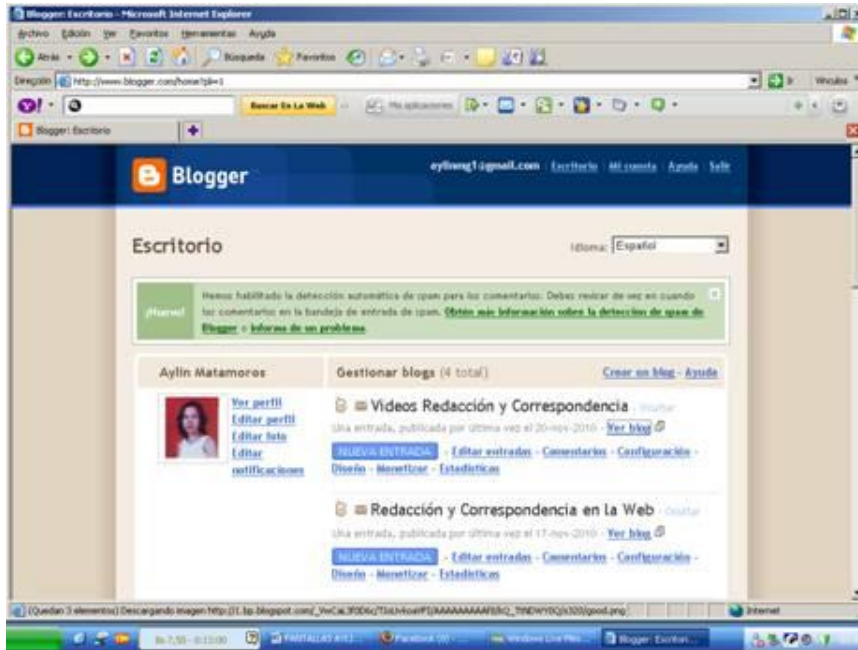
Blogger: Escritorio - Microsoft Internet Explorer

Archivo Edición Ver Favoritos Herramientas Ayuda

Atrás Búsqueda Favoritos

Dirección http://www.blogger.com/home?pli=1 Ir Vínculos

Buscar En La Web Mis aplicaciones

Blogger: Escritorio

Blogger

ayliaeng1@gmail.com Escritorio Mi cuenta Ayuda Salir

Escritorio

Idioma: Español

¡Nuevo! Hemos habilitado la detección automática de spam para los comentarios. Debes revisar de vez en cuando los comentarios en la bandeja de entrada de spam. Obtén más información sobre la detección de spam de Blogger o Infórma de un problema

Aylin Matamoros

Ver perfil
Editar perfil
Editar foto
Editar notificaciones

Gestionar blogs (4 total)

Crear un blog · Ayuda

Videos Redacción y Correspondencia Visitar

Una entrada, publicada por última vez el 20-nov-2010 · Ver blog

NUEVA ENTRADA · Editar entradas · Comentarios · Configuración · Diseño · Monetizar · Estadísticas

Redacción y Correspondencia en la Web Visitar

Una entrada, publicada por última vez el 17-nov-2010 · Ver blog

NUEVA ENTRADA · Editar entradas · Comentarios · Configuración · Diseño · Monetizar · Estadísticas

(Quedan 3 elementos) Descargando imagen http://1.bp.blogspot.com/_VwCaL3f0D6c/TUcjv4oaIFI/AAAAAAAAAFE/lQ_T9NDWY0Q/s320/good.png

Internet

PANTALLAS #012 Facebook Windows Live Mes Blogger: Escritori